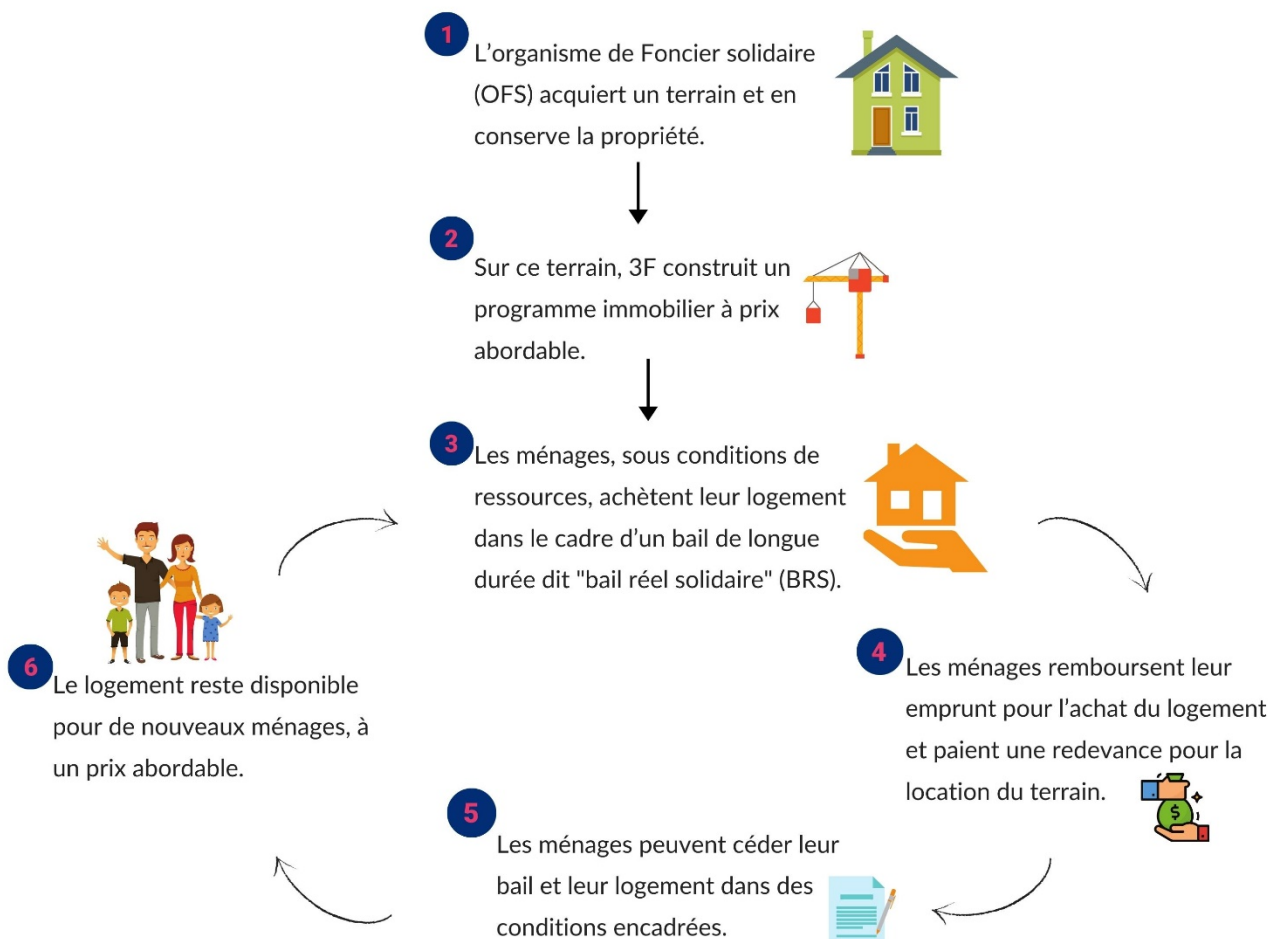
1
L’organisme de Foncier solidaire (OFS) acquiert un terrain et en conserve la propriété.

2
Sur ce terrain, 3F construit un programme immobilier à prix abordable.

3
Les ménages, sous conditions de ressources, achètent leur logement dans le cadre d’un bail de longue durée dit "bail réel solidaire" (BRS).

4
Les ménages remboursent leur emprunt pour l’achat du logement et paient une redevance pour la location du terrain.

$

5
Les ménages peuvent céder leur bail et leur logement dans des conditions encadrées.

6
Le logement reste disponible pour de nouveaux ménages, à un prix abordable.